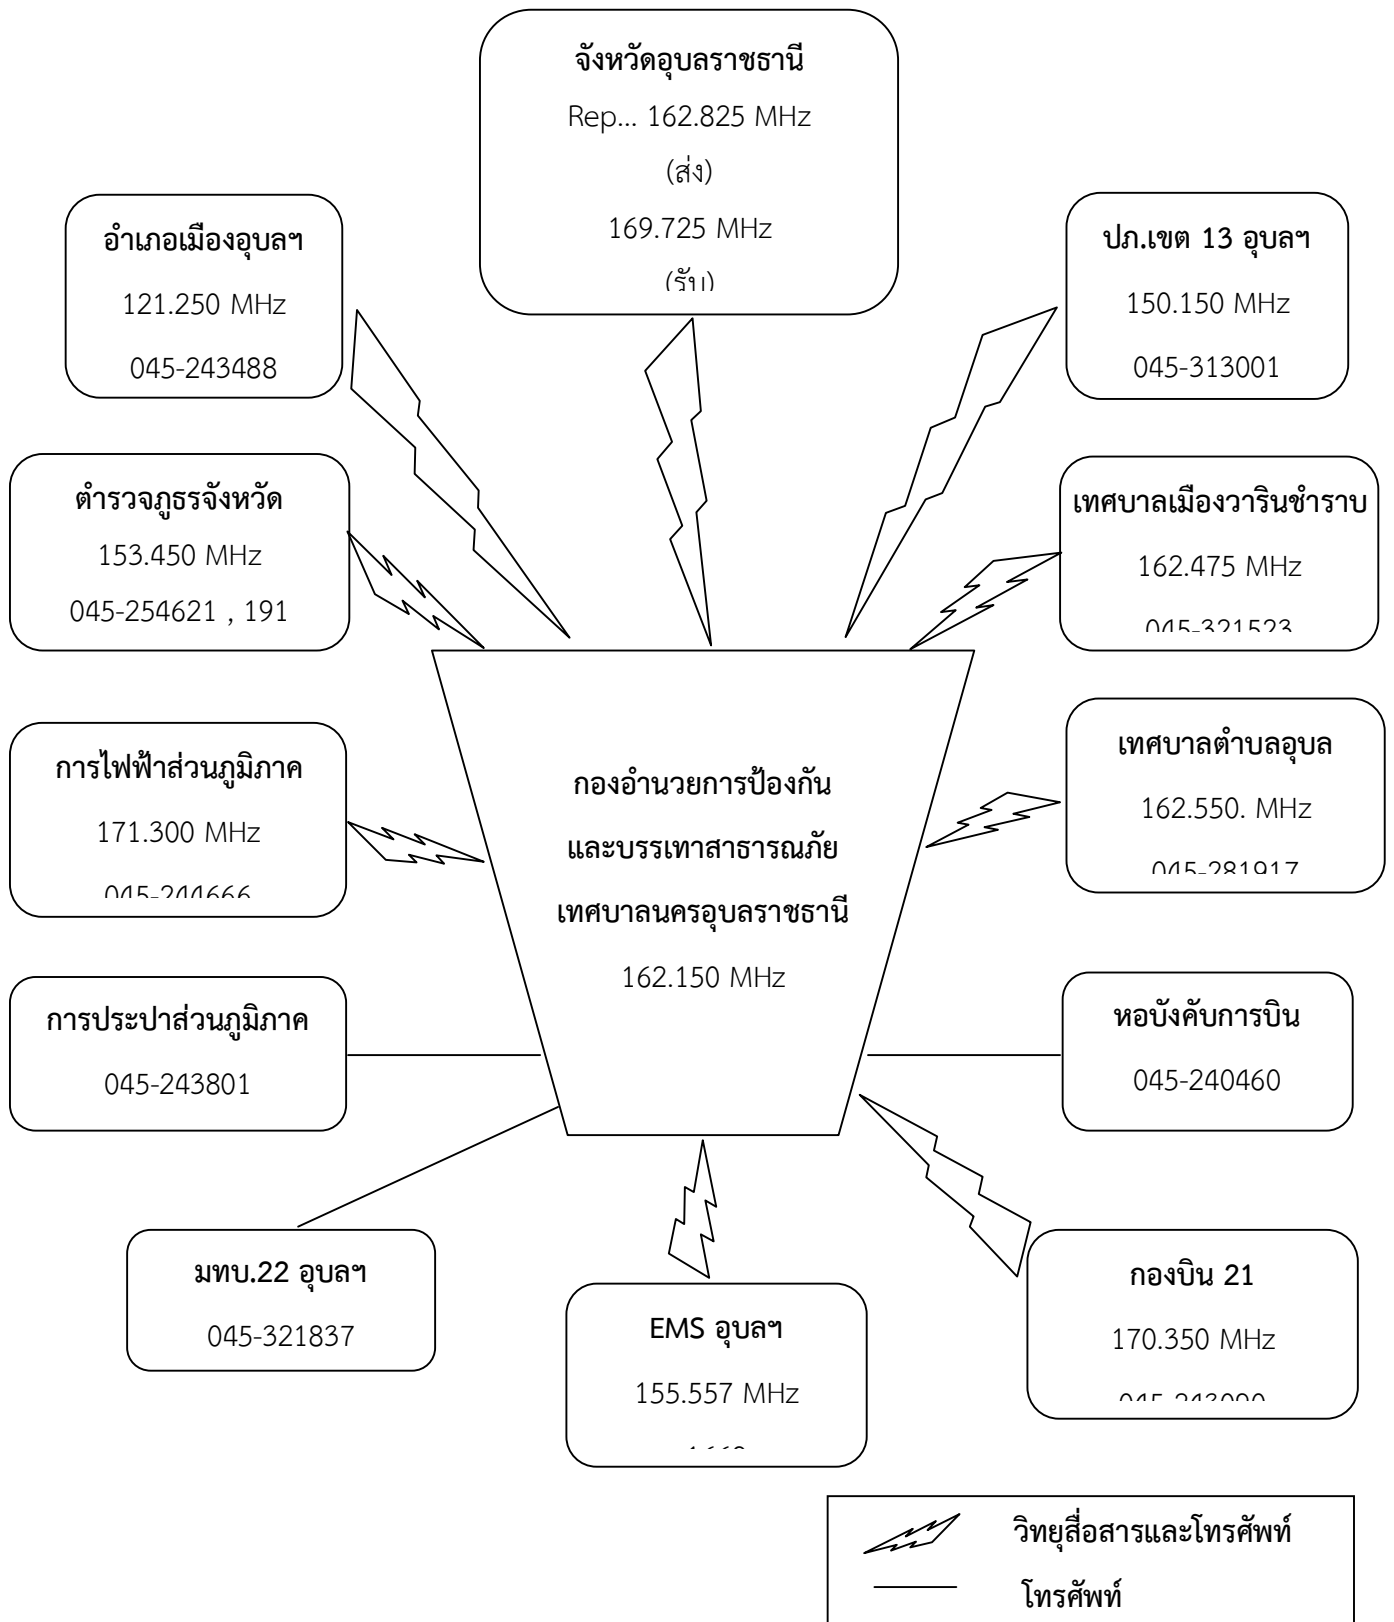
จังหวัดอุบลราชธานี
Rep... 162.825 MHz
(ส่ง)
169.725 MHz
(รับ)

อำเภอเมืองอุบลฯ
121.250 MHz
045-243488

ปภ.เขต 13 อุบลฯ
150.150 MHz
045-313001

ตำรวจภูธรจังหวัด
153.450 MHz
045-254621 , 191

เทศบาลเมืองวารินชำราบ
162.475 MHz
045-321523

การไฟฟ้าส่วนภูมิภาค
171.300 MHz
045-244666

กองอำนวยการป้องกัน
และบรรเทาสาธารณภัย
เทศบาลนครอุบลราชธานี
162.150 MHz

เทศบาลตำบลอุบล
162.550. MHz
045-281917

การประปาส่วนภูมิภาค
045-243801

หอบังคับการบิน
045-240460

มทบ.22 อุบลฯ
045-321837

EMS อุบลฯ
155.557 MHz
1669

กองบิน 21
170.350 MHz
045-243090

วิทยุสื่อสารและโทรศัพท์
โทรศัพท์